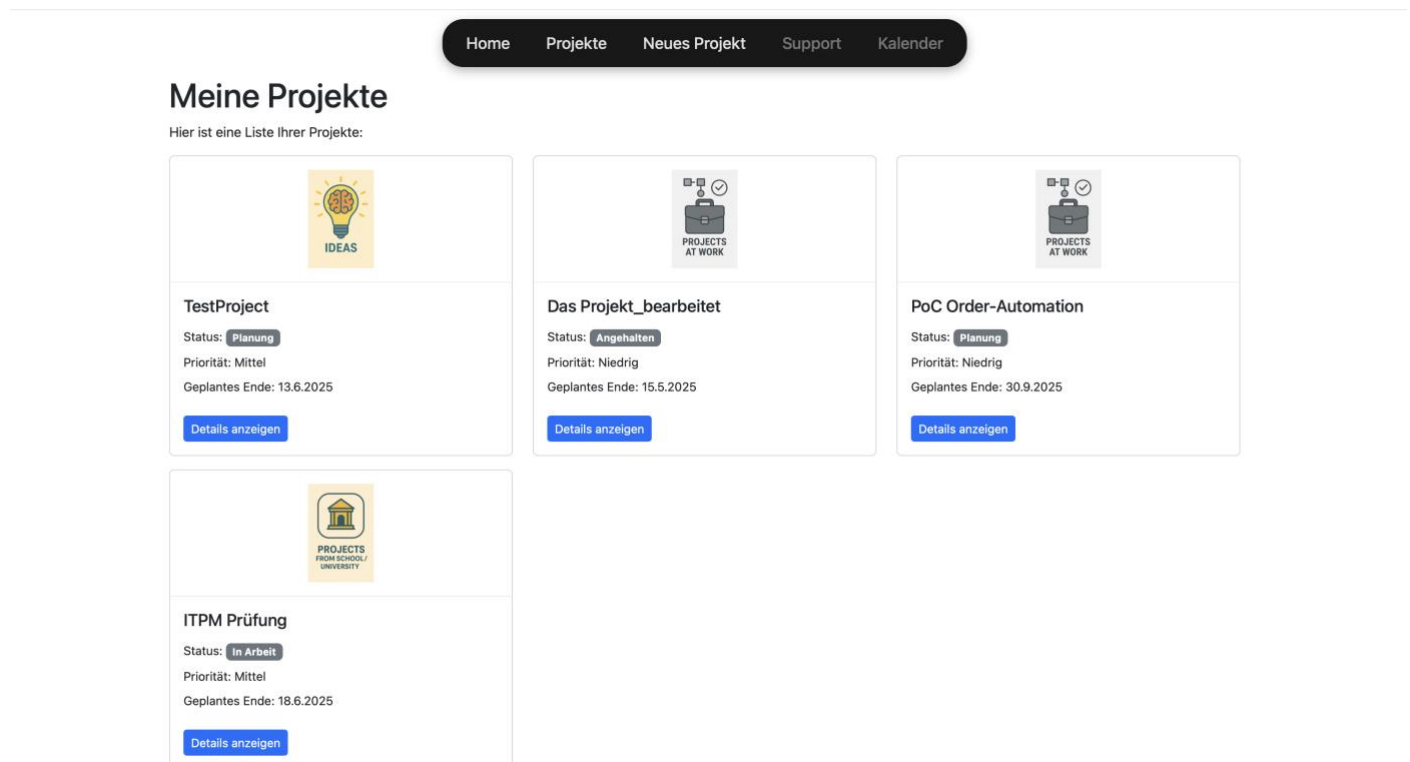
Home Projekte Neues Projekt Support Kalender

# Meine Projekte

Hier ist eine Liste Ihrer Projekte:

IDEAS

TestProject
Status: Planung
Priorität: Mittel
Geplantes Ende: 13.6.2025
Details anzeigen

PROJECTS AT WORK

Das Projekt_bearbeitet
Status: Angehalten
Priorität: Niedrig
Geplantes Ende: 15.5.2025
Details anzeigen

PROJECTS AT WORK

PoC Order-Automation
Status: Planung
Priorität: Niedrig
Geplantes Ende: 30.9.2025
Details anzeigen

PROJECTS FROM SCHOOL/ UNIVERSITY

ITPM Prüfung
Status: In Arbeit
Priorität: Mittel
Geplantes Ende: 18.6.2025
Details anzeigen